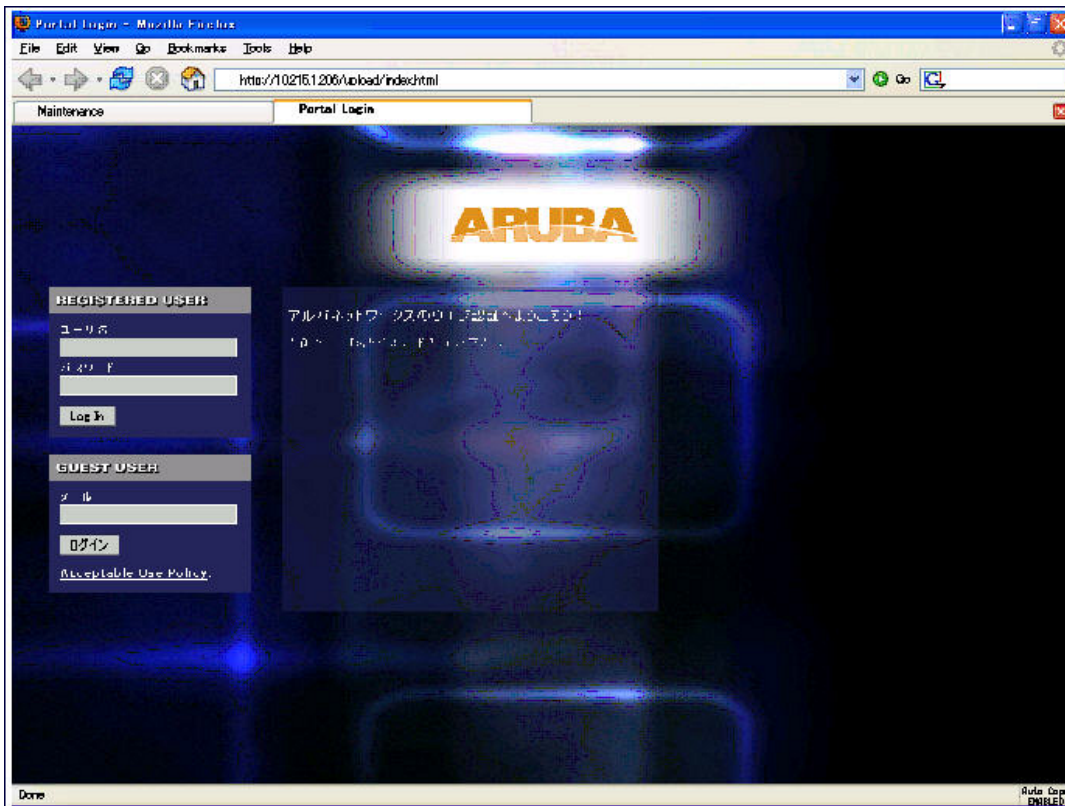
Portal Login - Mozilla Firefox

File Edit View Go Bookmarks Tools Help

http://10.215.1.206/upload/index.html

Go

Maintenance

Portal Login

ARUBA

REGISTERED USER

ユーザ名

パスワード

Log In

GUEST USER

メール

ログイン

Acceptable Use Policy.

アルバネットワークスのウェブ認証へようこそ！

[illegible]

Done

Auto Copy ENABLED